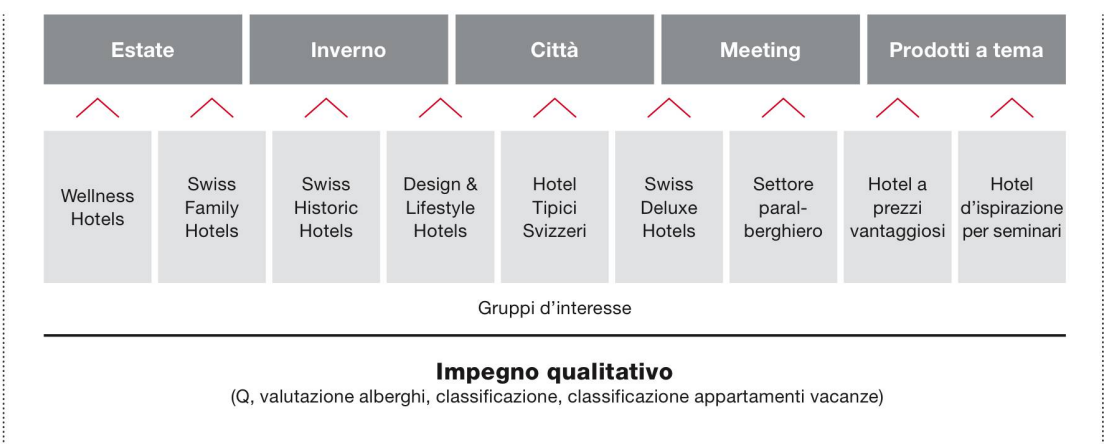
Estate
Inverno
Città
Meeting
Prodotti a tema

Wellness Hotels
Swiss Family Hotels
Swiss Historic Hotels
Design & Lifestyle Hotels
Hotel Tipici Svizzeri
Swiss Deluxe Hotels
Settore paral-berghiero
Hotel a prezzi vantaggiosi
Hotel d'ispirazione per seminari

Gruppi d'interesse

Impegno qualitativo
(Q, valutazione alberghi, classificazione, classificazione appartamenti vacanze)